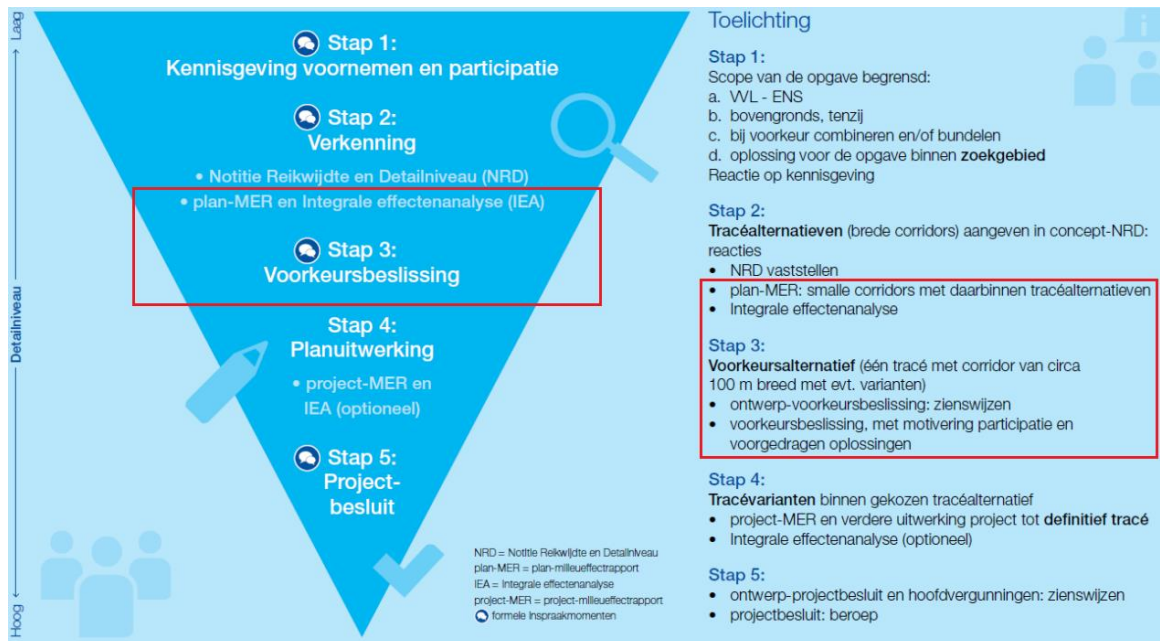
Laag

Detailniveau

Hoog

Stap 1:
Kennisgeving voornemen en participatie

Stap 2:
Verkenning

• Notitie Reikwijdte en Detailniveau (NRD)
• plan-MER en Integrale effectenanalyse (IEA)

Stap 3:
Voorkeursbeslissing

Stap 4:
Planuitwerking

• project-MER en IEA (optioneel)

Stap 5:
Project-besluit

NRD = Notitie Reikwijdte en Detailniveau
plan-MER = plan-milieueffectrapport
IEA = Integrale effectenanalyse
project-MER = project-milieueffectrapport
formele inspraakmomenten

Toelichting

Stap 1:
Scope van de opgave begrensd:
a. VVL - ENS
b. bovengronds, tenzij
c. bij voorkeur combineren en/of bundelen
d. oplossing voor de opgave binnen **zoekgebied**
Reactie op kennisgeving

Stap 2:
**Tracéalternatieven** (brede corridors) aangeven in concept-NRD: reacties
• NRD vaststellen
• plan-MER: smalle corridors met daarbinnen tracéalternatieven
• Integrale effectenanalyse

Stap 3:
**Voorkeursalternatief** (één tracé met corridor van circa 100 m breed met evt. varianten)
• ontwerp-voorkeursbeslissing: zienswijzen
• voorkeursbeslissing, met motivering participatie en voorgedragen oplossingen

Stap 4:
**Tracévarianten** binnen gekozen tracéalternatief
• project-MER en verdere uitwerking project tot **definitief tracé**
• Integrale effectenanalyse (optioneel)

Stap 5:
• ontwerp-projectbesluit en hoofdvergunningen: zienswijzen
• projectbesluit: beroep